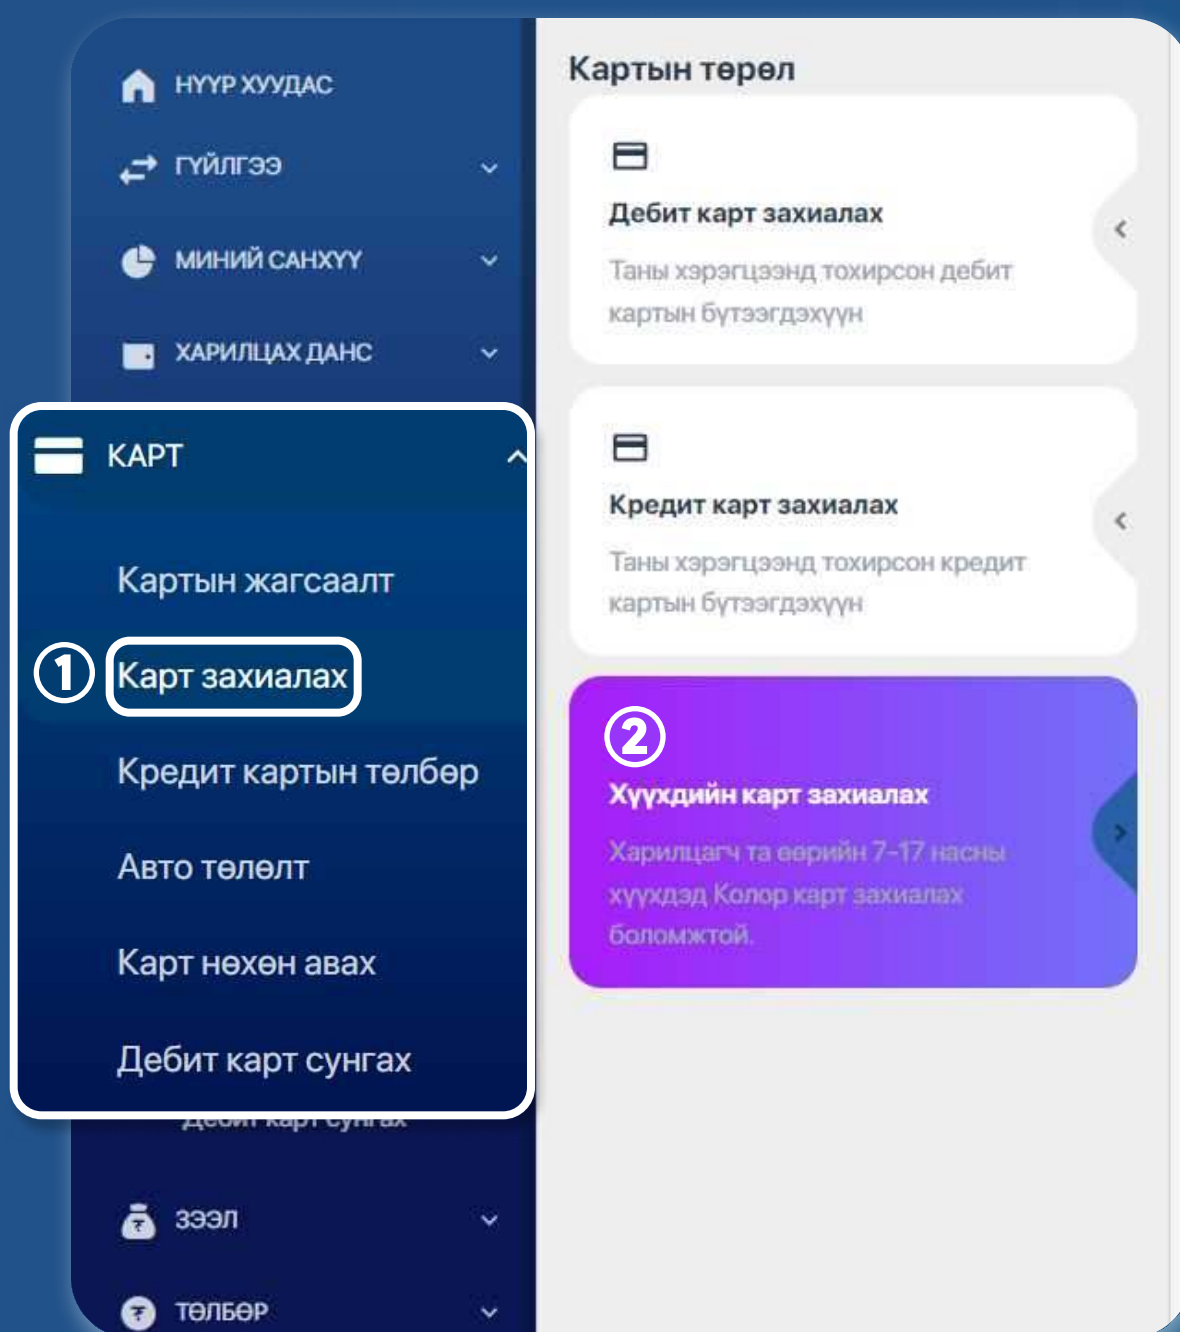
НҮҮР ХУУДАС

ГҮЙЛГЭЭ

МИНИЙ САНХҮҮ

ХАРИЛЦАХ ДАНС

КАРТ

Картын жагсаалт

① Карт захиалах

Кредит картын төлбөр

Авто төлөлт

Карт нөхөн авах

Дебит карт сунгах

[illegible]

ЗЭЭЛ

ТӨЛБӨР

Картын төрөл

Дебит карт захиалах

Таны хэрэгцээнд тохирсон дебит картын бүтээгдэхүүн

Кредит карт захиалах

Таны хэрэгцээнд тохирсон кредит картын бүтээгдэхүүн

②

Хүүхдийн карт захиалах

Харилцагч та өөрийн 7-17 насны хүүхдэд Колор карт захиалах боломжтой.